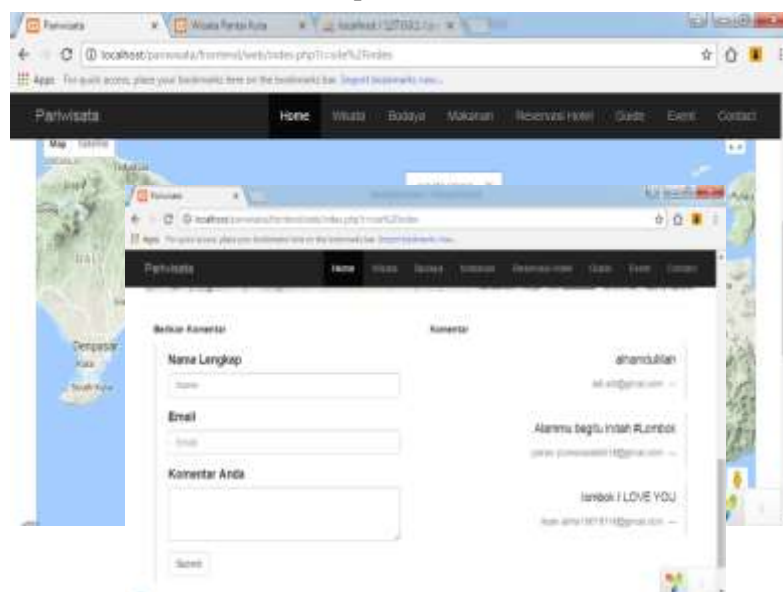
Pariwisata
Wisata Pantai Kuta
localhost/pariwisata/frontend/web/index.php?r=site%2Findex
Apps For quick access, place your bookmarks here on the bookmarks bar. Import bookmarks now...

Pariwisata
Home Wisata Budaya Makanan Reservasi Hotel Guide Event Contact

Map Satelite
Denpasar
Kuta

Pariwisata
Apps
Pariwisata
Home Wisata Budaya Makanan Reservasi Hotel Guide Event Contact

Berikan Komentar
Nama Lengkap
Name
Email
Email
Komentar Anda
Submit

Komentar
alhamdulilah
Alammu begitu indah #Lombok
lombok I LOVE YOU